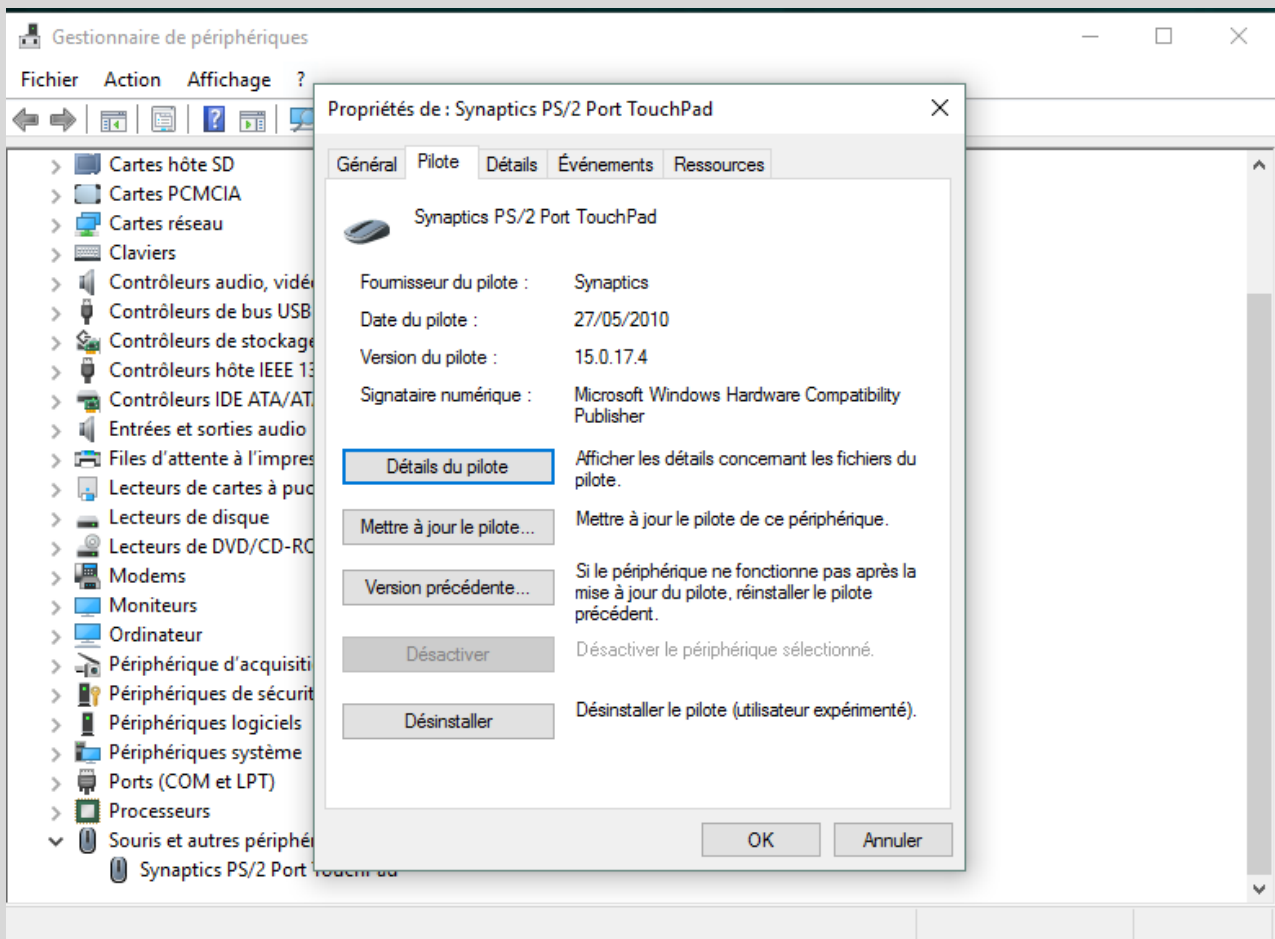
Gestionnaire de périphériques

Fichier Action Affichage ?

Cartes hôte SD
Cartes PCMCIA
Cartes réseau
Claviers
Contrôleurs audio, vidé
Contrôleurs de bus USB
Contrôleurs de stockage
Contrôleurs hôte IEEE 13
Contrôleurs IDE ATA/AT
Entrées et sorties audio
Files d'attente à l'impres
Lecteurs de cartes à puc
Lecteurs de disque
Lecteurs de DVD/CD-RO
Modems
Moniteurs
Ordinateur
Périphérique d'acquisiti
Périphériques de sécurit
Périphériques logiciels
Périphériques système
Ports (COM et LPT)
Processeurs
Souris et autres périphé
Synaptics PS/2 Port TouchPad

Propriétés de : Synaptics PS/2 Port TouchPad

Général | Pilote | Détails | Événements | Ressources

Synaptics PS/2 Port TouchPad

Fournisseur du pilote : Synaptics
Date du pilote : 27/05/2010
Version du pilote : 15.0.17.4
Signataire numérique : Microsoft Windows Hardware Compatibility Publisher

Détails du pilote — Afficher les détails concernant les fichiers du pilote.

Mettre à jour le pilote... — Mettre à jour le pilote de ce périphérique.

Version précédente... — Si le périphérique ne fonctionne pas après la mise à jour du pilote, réinstaller le pilote précédent.

Désactiver — Désactiver le périphérique sélectionné.

Désinstaller — Désinstaller le pilote (utilisateur expérimenté).

OK Annuler